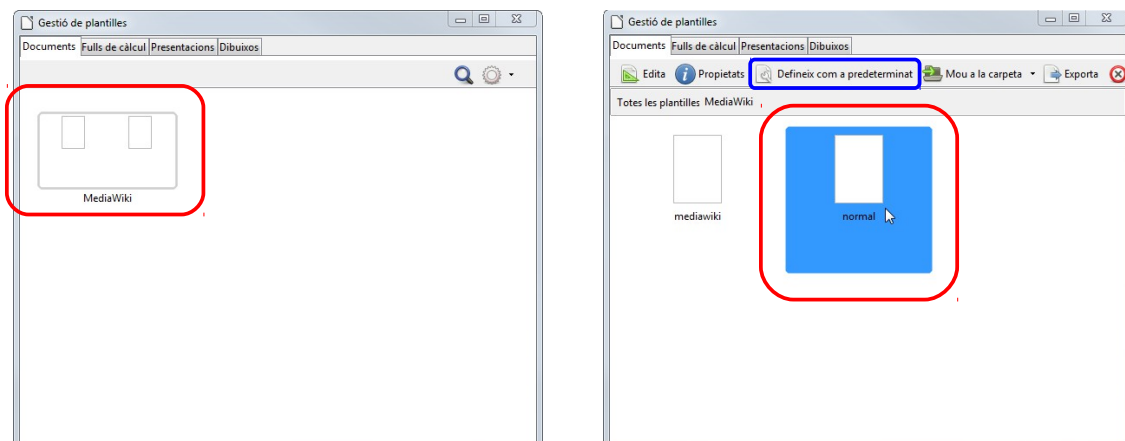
Gestió de plantilles

Documents Fulls de càlcul Presentacions Dibuixos

MediaWiki

Gestió de plantilles

Documents Fulls de càlcul Presentacions Dibuixos

Edita Propietats Defineix com a predeterminat Mou a la carpeta Exporta

Totes les plantilles MediaWiki

mediawiki

normal